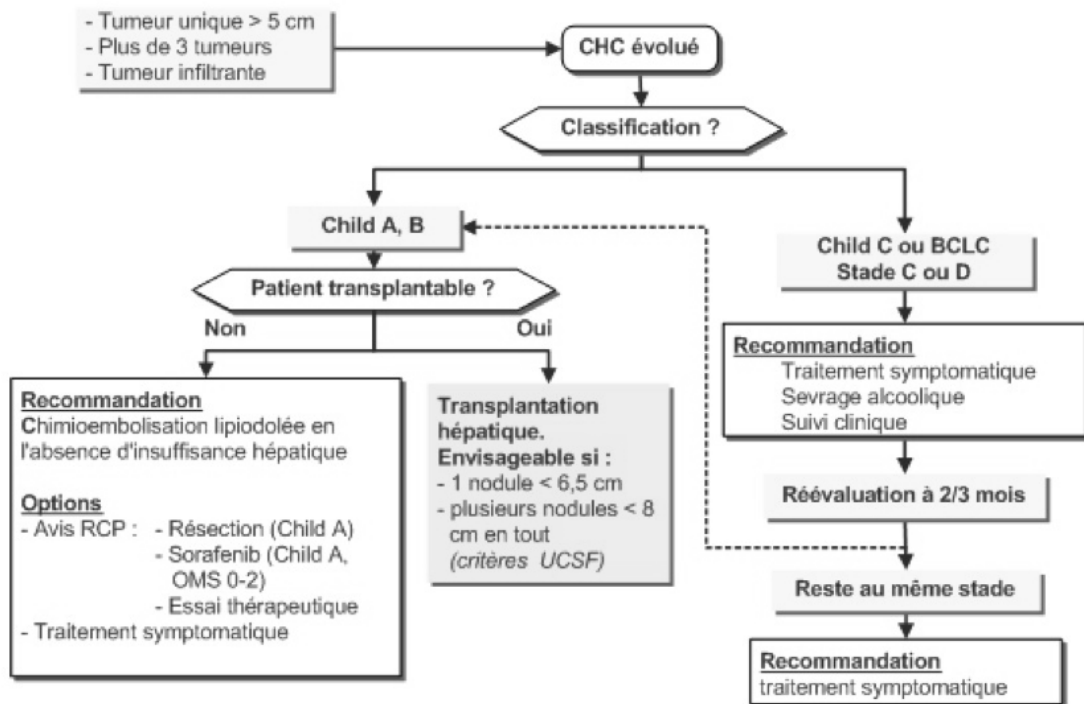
- Tumeur unique > 5 cm
- Plus de 3 tumeurs
- Tumeur infiltrante

CHC évolué

Classification ?

Child A, B

Patient transplantable ?

Non

Oui

Recommandation
Chimioembolisation lipiodolée en l'absence d'insuffisance hépatique

Options
- Avis RCP : - Résection (Child A)
- Sorafenib (Child A, OMS 0-2)
- Essai thérapeutique
- Traitement symptomatique

Transplantation hépatique.
Envisageable si :
- 1 nodule < 6,5 cm
- plusieurs nodules < 8 cm en tout
(critères UCSF)

Child C ou BCLC
Stade C ou D

Recommandation
Traitement symptomatique
Sevrage alcoolique
Suivi clinique

Réévaluation à 2/3 mois

Reste au même stade

Recommandation
traitement symptomatique